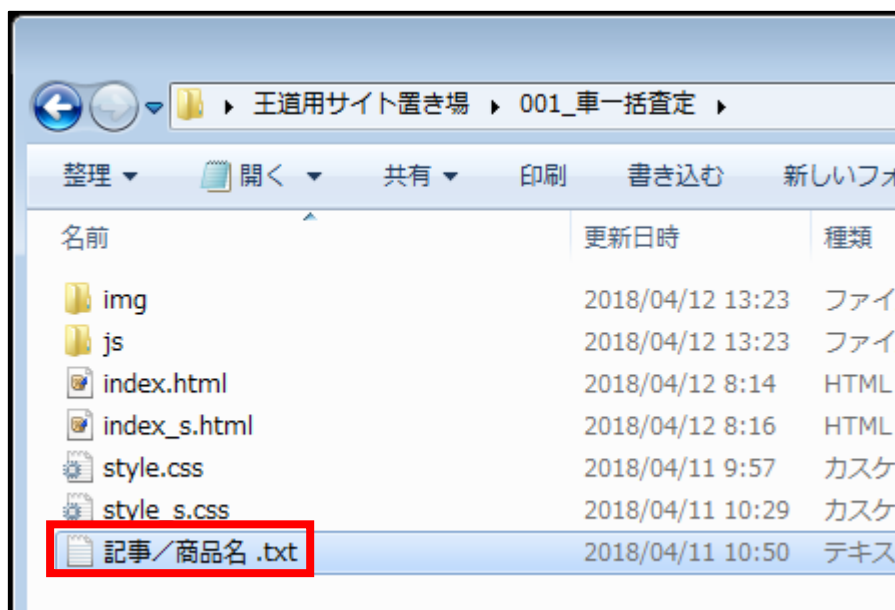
▸ 王道用サイト置き場 ▸ 001_車一括査定 ▸

整理 ▾ 開く ▾ 共有 ▾ 印刷 書き込む 新しいフォ

| 名前 | 更新日時 | 種類 |
|---|---|---|
| img | 2018/04/12 13:23 | ファイ |
| js | 2018/04/12 13:23 | ファイ |
| index.html | 2018/04/12 8:14 | HTML |
| index_s.html | 2018/04/12 8:16 | HTML |
| style.css | 2018/04/11 9:57 | カスケ |
| style_s.css | 2018/04/11 10:29 | カスケ |
| 記事／商品名 .txt | 2018/04/11 10:50 | テキス |